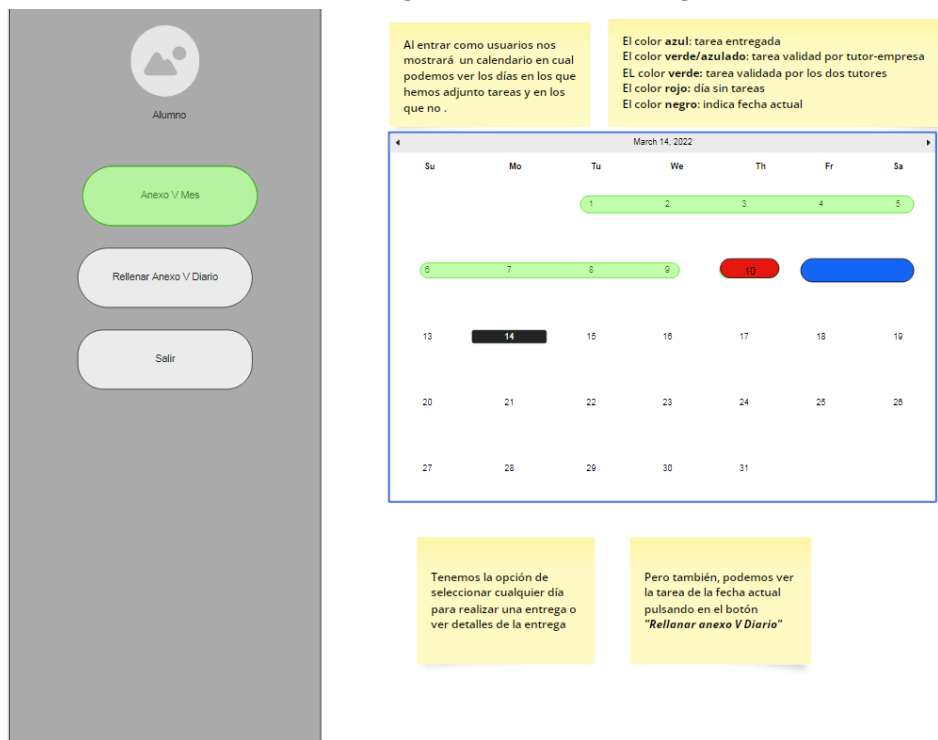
Alumno

Anexo V Mes

Rellenar Anexo V Diario

Salir

Al entrar como usuarios nos mostrará un calendario en cual podemos ver los días en los que hemos adjunto tareas y en los que no .

El color **azul**: tarea entregada
El color **verde/azulado**: tarea validad por tutor-empresa
EL color **verde**: tarea validada por los dos tutores
El color **rojo**: día sin tareas
El color **negro**: indica fecha actual

March 14, 2022

| Su | Mo | Tu | We | Th | Fr | Sa |
|---|---|---|---|---|---|---|
| | | 1 | 2 | 3 | 4 | 5 |
| 6 | 7 | 8 | 9 | 10 | | |
| 13 | 14 | 15 | 16 | 17 | 18 | 19 |
| 20 | 21 | 22 | 23 | 24 | 25 | 26 |
| 27 | 28 | 29 | 30 | 31 | | |

Tenemos la opción de seleccionar cualquier día para realizar una entrega o ver detalles de la entrega

Pero también, podemos ver la tarea de la fecha actual pulsando en el botón ***"Rellanar anexo V Diario"***